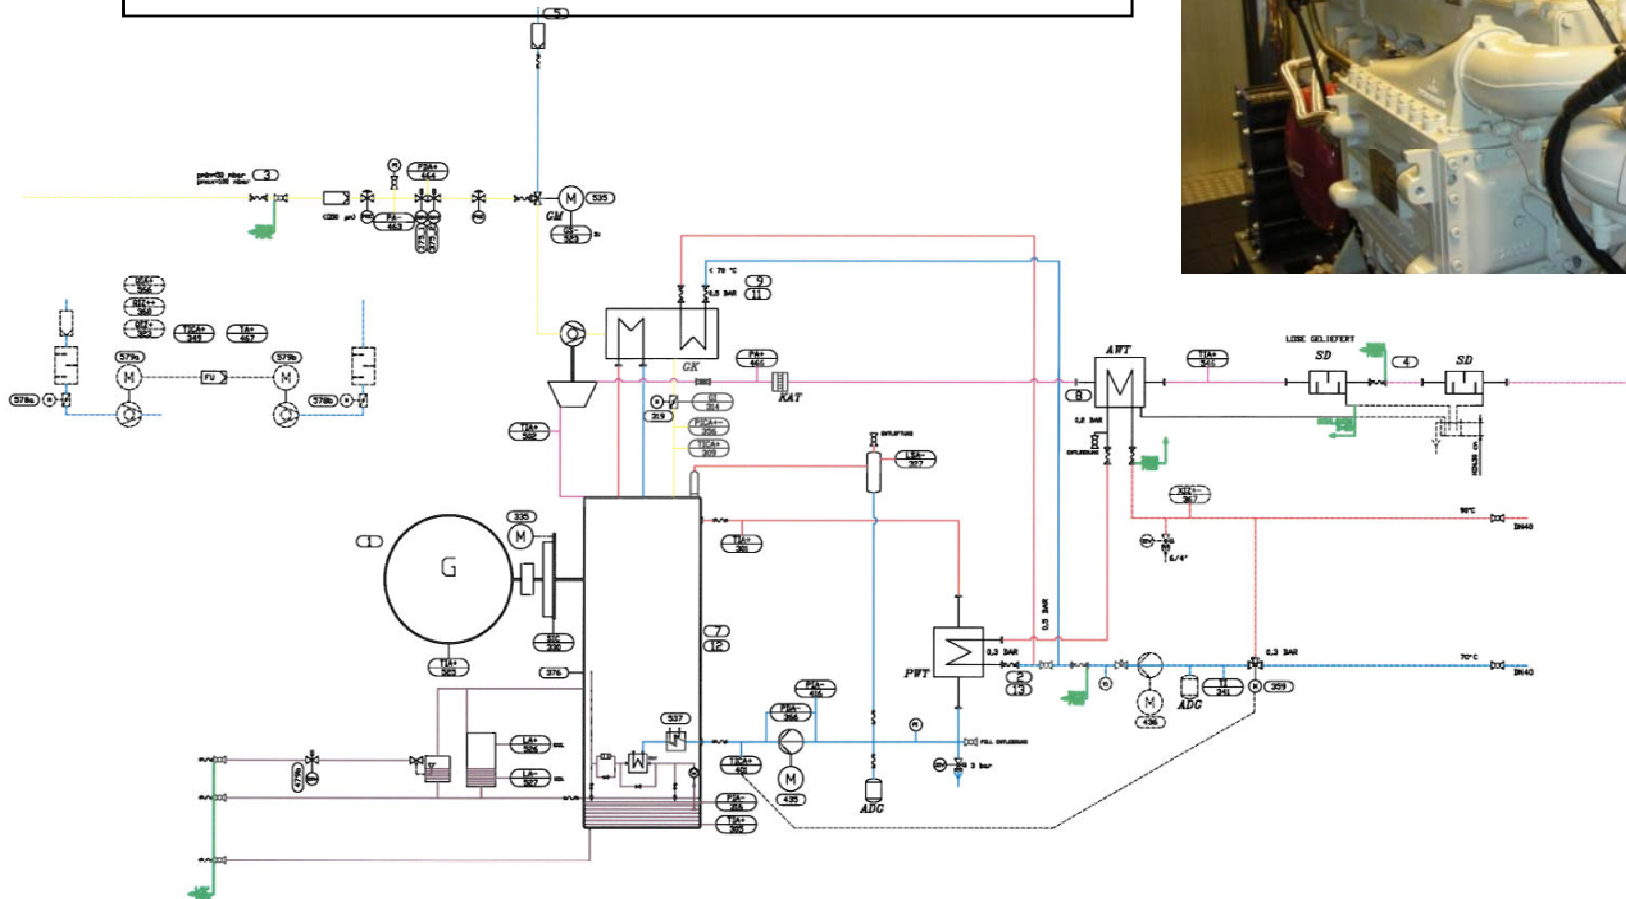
5

3

PSA+ 444

M 535

GM

PA- 463

579a

579b

FU

578a

578b

TIA+ 345

TA+ 467

GK

KAT

FA+ 466

TIA+ 502

PSCA- 306

TICA+ 309

LSA- 307

< 70 °C

9

11

0,5 BAR

AWT

TIA+ 546

LOSE GELIEFERT

SD

4

SD

8

0,2 BAR

335

1

G

M

TIA+ 301

7

12

PWT

2

13

0,2 BAR

0,2 BAR

0,3 BAR

M

436

ADG

359

TIA+ 505

376

LA+ 526

LA- 527

537

PSA 466

FSA- 414

TICA+ 401

M

435

PIA- 315

TIA+ 303

ADG

3 bar

90°C

70°C